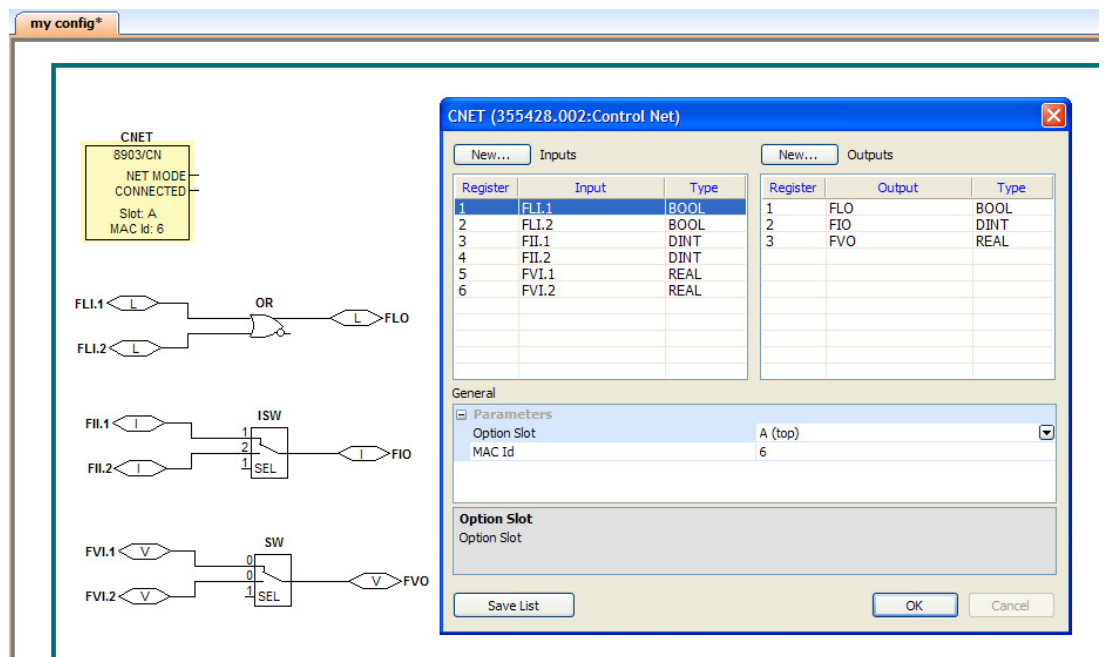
my config*

CNET
8903/CN
NET MODE
CONNECTED
Slot: A
MAC Id: 6

FLI.1 L
FLI.2 L
OR
L FLO

FII.1 I
FII.2 I
ISW
2
1
1 SEL
I FIO

FVI.1 V
FVI.2 V
SW
0
0
1 SEL
V FVO

CNET (355428.002:Control Net)

New... Inputs

| Register | Input | Type |
|---|---|---|
| 1 | FLI.1 | BOOL |
| 2 | FLI.2 | BOOL |
| 3 | FII.1 | DINT |
| 4 | FII.2 | DINT |
| 5 | FVI.1 | REAL |
| 6 | FVI.2 | REAL |

New... Outputs

| Register | Output | Type |
|---|---|---|
| 1 | FLO | BOOL |
| 2 | FIO | DINT |
| 3 | FVO | REAL |

General
Parameters
Option Slot A (top)
MAC Id 6

Option Slot
Option Slot

Save List
OK
Cancel